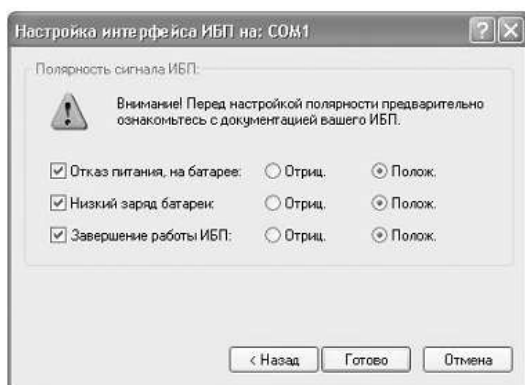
Настройка интерфейса ИБП на: COM1

Полярность сигнала ИБП:

Внимание! Перед настройкой полярности предварительно ознакомьтесь с документацией вашего ИБП.

Отказ питания, на батарее: Отриц. Полож.

Низкий заряд батареи: Отриц. Полож.

Завершение работы ИБП: Отриц. Полож.

< Назад Готово Отмена